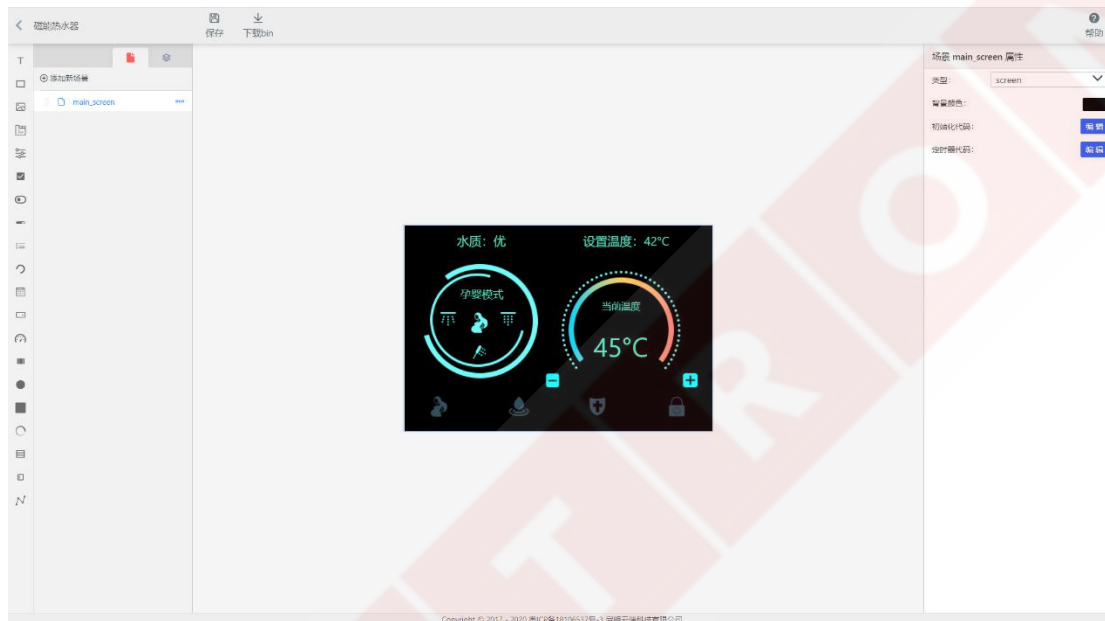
磁能热水器

保存

下载bin

帮助

添加新场景

main_screen

水质：优

设置温度：42°C

孕婴模式

当前温度

45°C

场景 main_screen 属性

类型

screen

背景颜色：

初始化代码：

编辑

定时器代码：

编辑

Copyright © 2017 - 2020 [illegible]